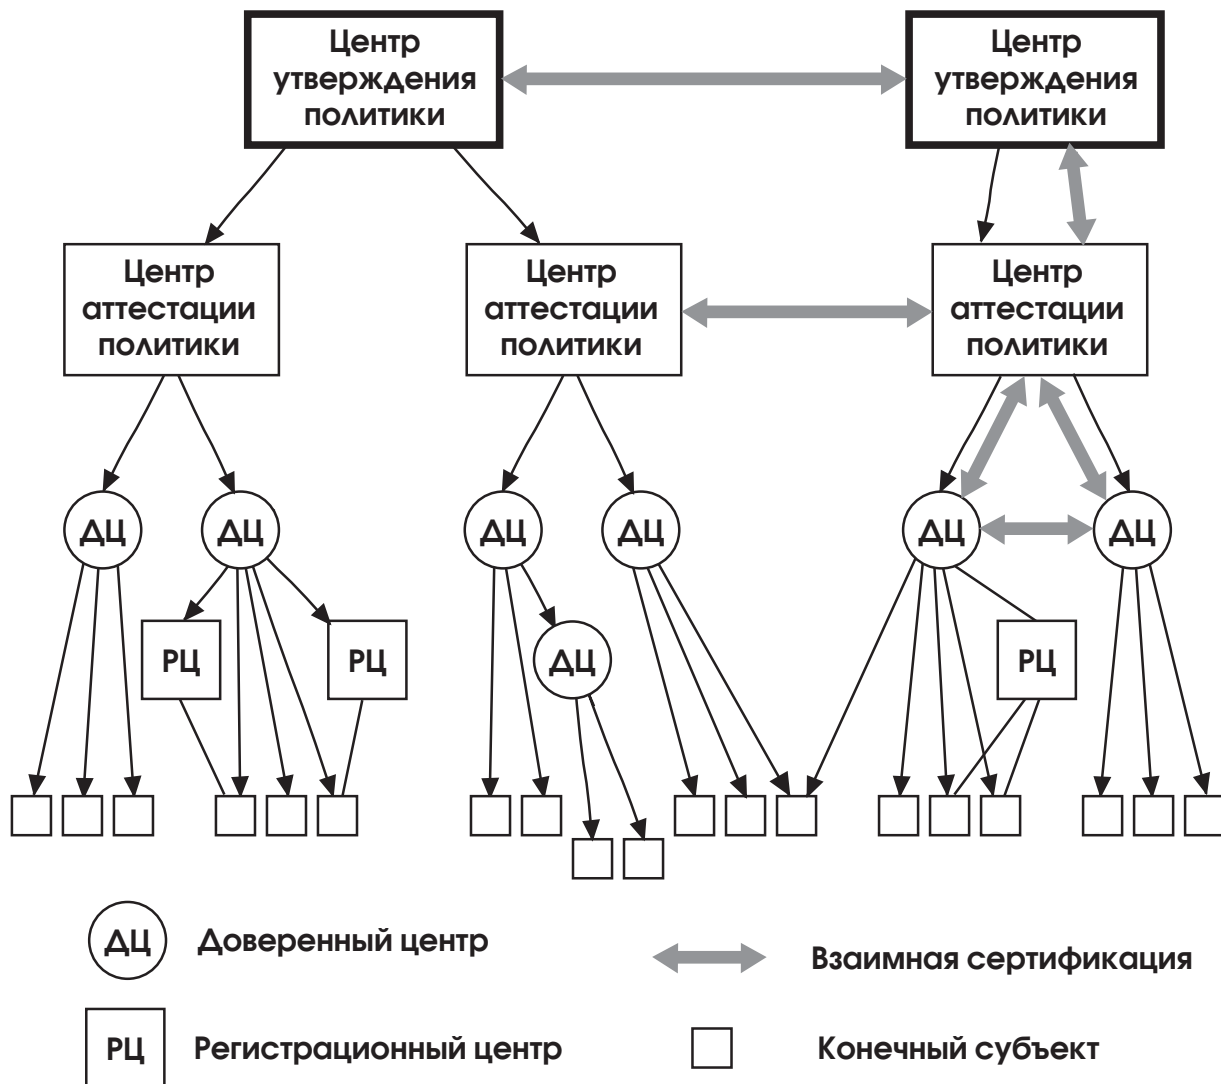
Центр утверждения политики

Центр утверждения политики

Центр аттестации политики

Центр аттестации политики

Центр аттестации политики

ДЦ ДЦ ДЦ ДЦ ДЦ ДЦ

РЦ РЦ

ДЦ

РЦ

ДЦ Доверенный центр

Взаимная сертификация

РЦ Регистрационный центр

Конечный субъект